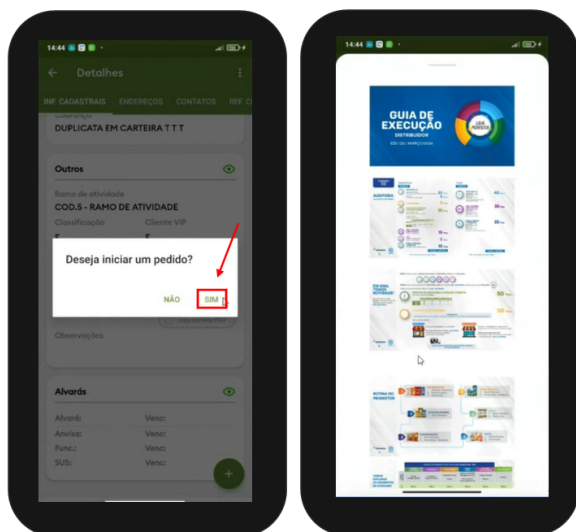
14:44

Detalhes

INF. CADASTRAIS ENDEREÇOS CONTATOS REF. C

DUPLICATA EM CARTEIRA T T T

Outros

Ramo de atividade

COD.5 - RAMO DE ATIVIDADE

Classificação Cliente VIP

Deseja iniciar um pedido?

NÃO SIM

Observações

Alvarás

Alvará: Venc:

Anvisa: Venc:

Func.: Venc:

SUS: Venc:

14:44

GUIA DE EXECUÇÃO

DISTRIBUIDOR

LOJA PERFEITA

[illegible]